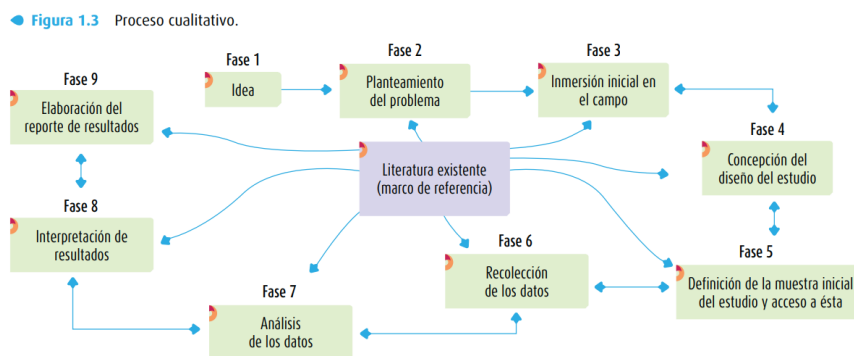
Figura 1.3 Proceso cualitativo.

Fase 1
Idea

Fase 2
Planteamiento del problema

Fase 3
Inmersión inicial en el campo

Fase 4
Concepción del diseño del estudio

Fase 5
Definición de la muestra inicial del estudio y acceso a ésta

Fase 6
Recolección de los datos

Fase 7
Análisis de los datos

Fase 8
Interpretación de resultados

Fase 9
Elaboración del reporte de resultados

Literatura existente (marco de referencia)